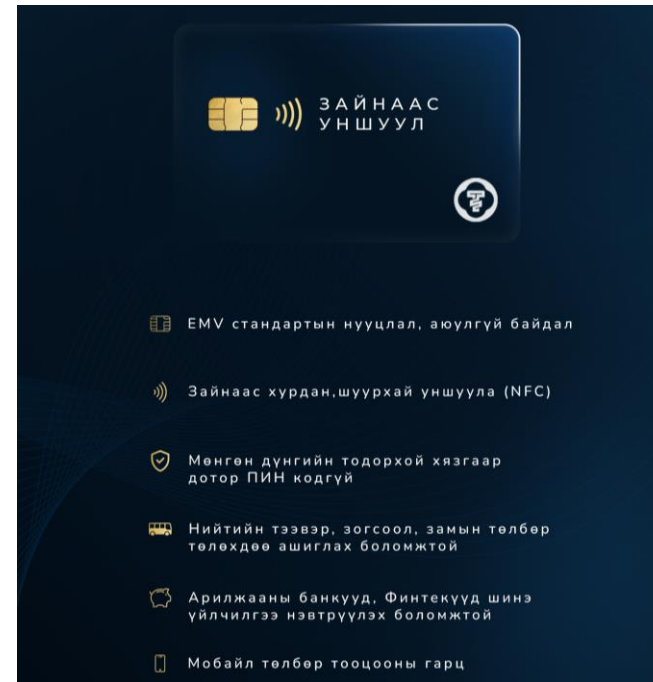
ЗАЙНААС
УНШУУЛ

EMV стандартын нууцлал, аюулгүй байдал

Зайнаас хурдан,шуурхай уншуула (NFC)

Мөнгөн дүнгийн тодорхой хязгаар дотор ПИН кодгүй

Нийтийн тээвэр, зогсоол, замын төлбөр төлөхдөө ашиглах боломжтой

Арилжааны банкууд, Финтекууд шинэ үйлчилгээ нэвтрүүлэх боломжтой

Мобайл төлбөр тооцооны гарц